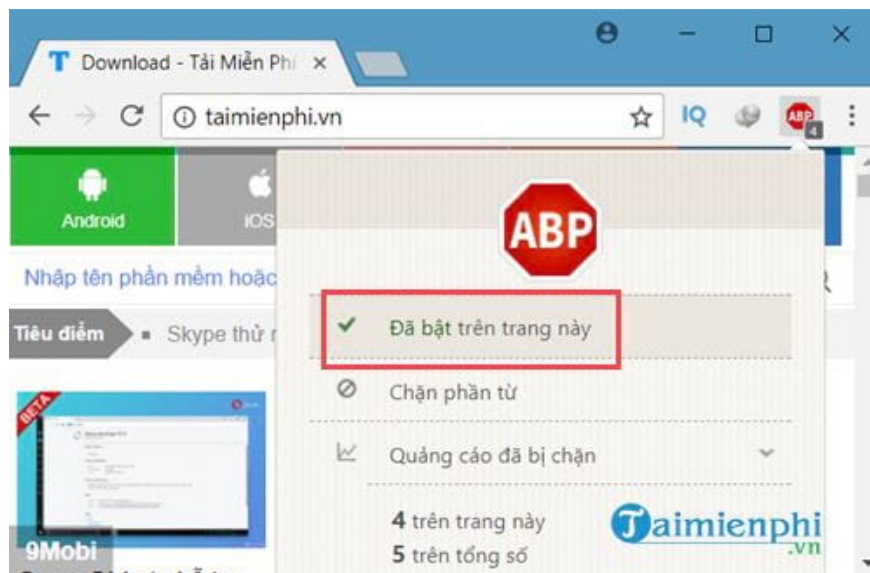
T Download - Tải Miễn Phí ×

taimienphi.vn

IQ

ABP 4

Android

iOS

Nhập tên phần mềm hoặc

Tiêu điểm

Skype thử r

BETA

9Mobi

ABP

✔ Đã bật trên trang này

Chặn phần tử

Quảng cáo đã bị chặn

4 trên trang này

5 trên tổng số

Taimienphi .vn